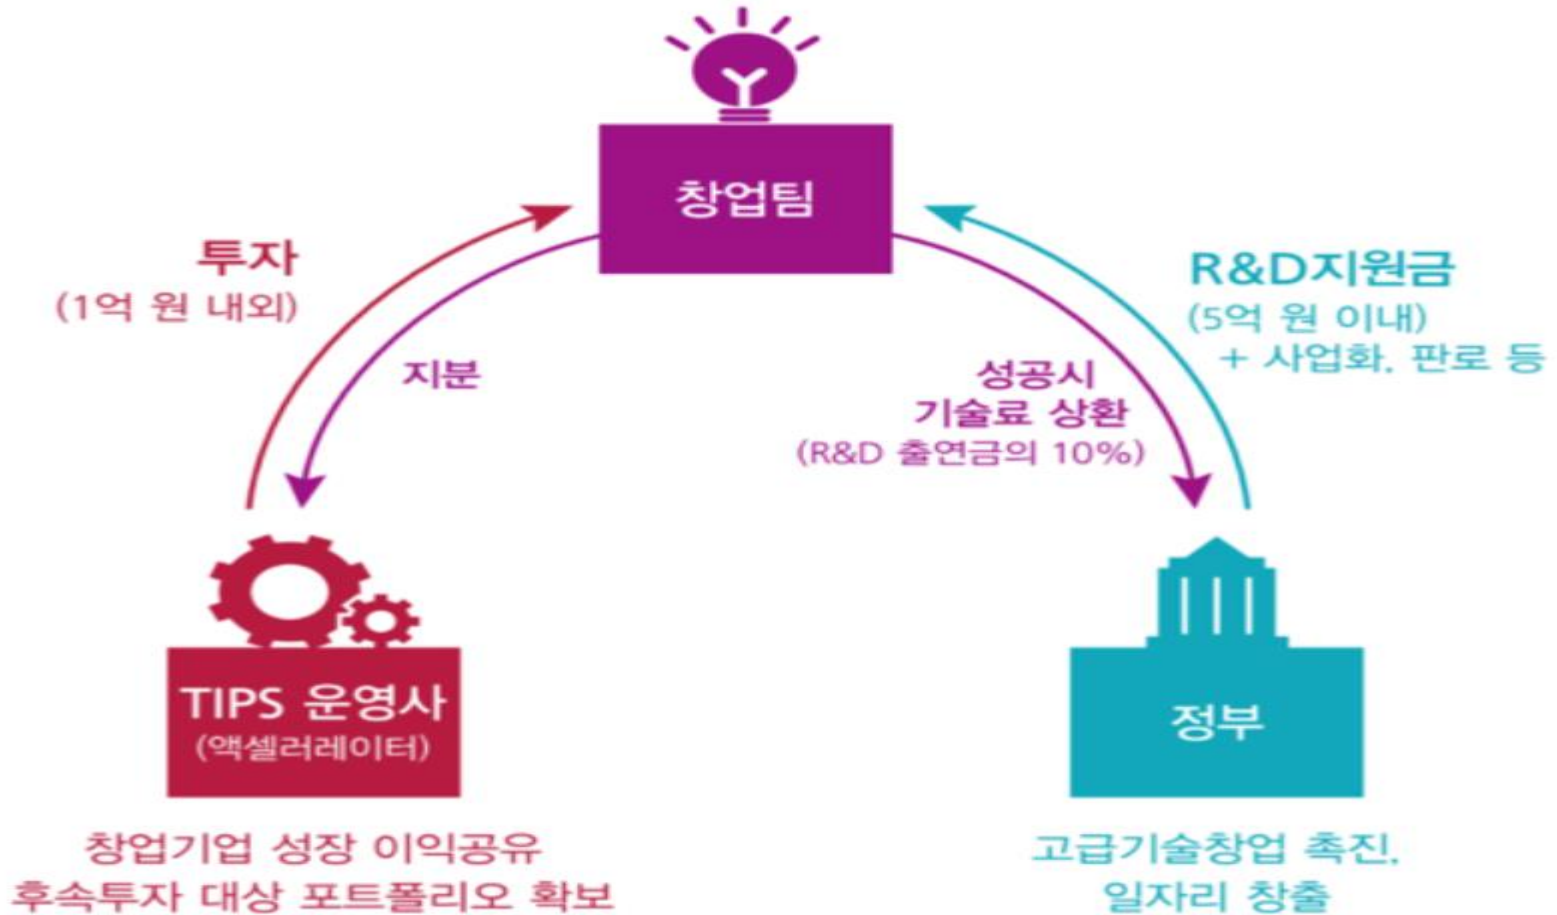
창업팀

투자
(1억 원 내외)

지분

R&D지원금
(5억 원 이내)
+ 사업화, 판로 등

성공시
기술료 상환
(R&D 출연금의 10%)

TIPS 운영사
(액셀러레이터)

정부

창업기업 성장 이익공유
후속투자 대상 포트폴리오 확보

고급기술창업 촉진,
일자리 창출